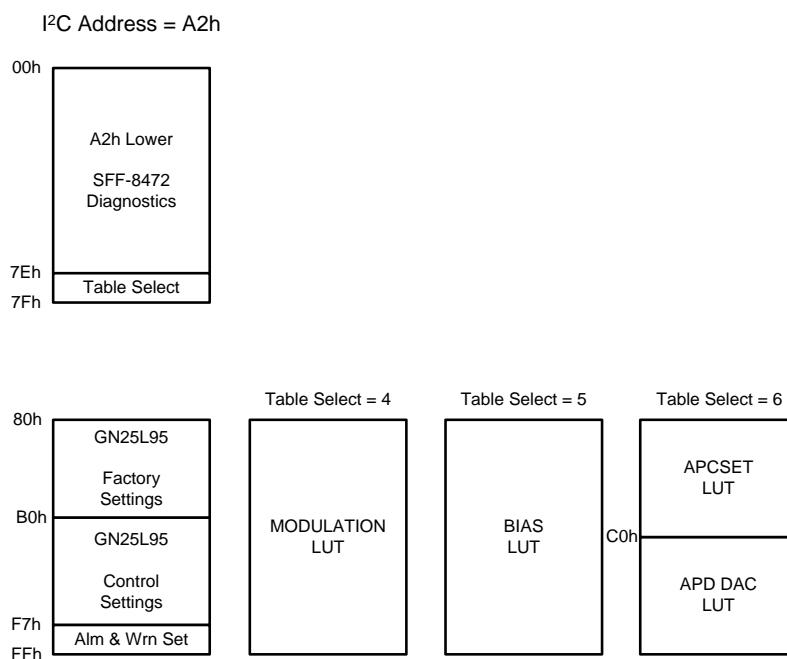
I$^2$C Address = A2h

00h

A2h Lower

SFF-8472 Diagnostics

7Eh

Table Select

7Fh

Table Select = 4

Table Select = 5

Table Select = 6

80h

GN25L95

Factory Settings

B0h

GN25L95

Control Settings

F7h

Alm & Wrn Set

FFh

MODULATION LUT

BIAS LUT

APCSET LUT

C0h

APD DAC LUT